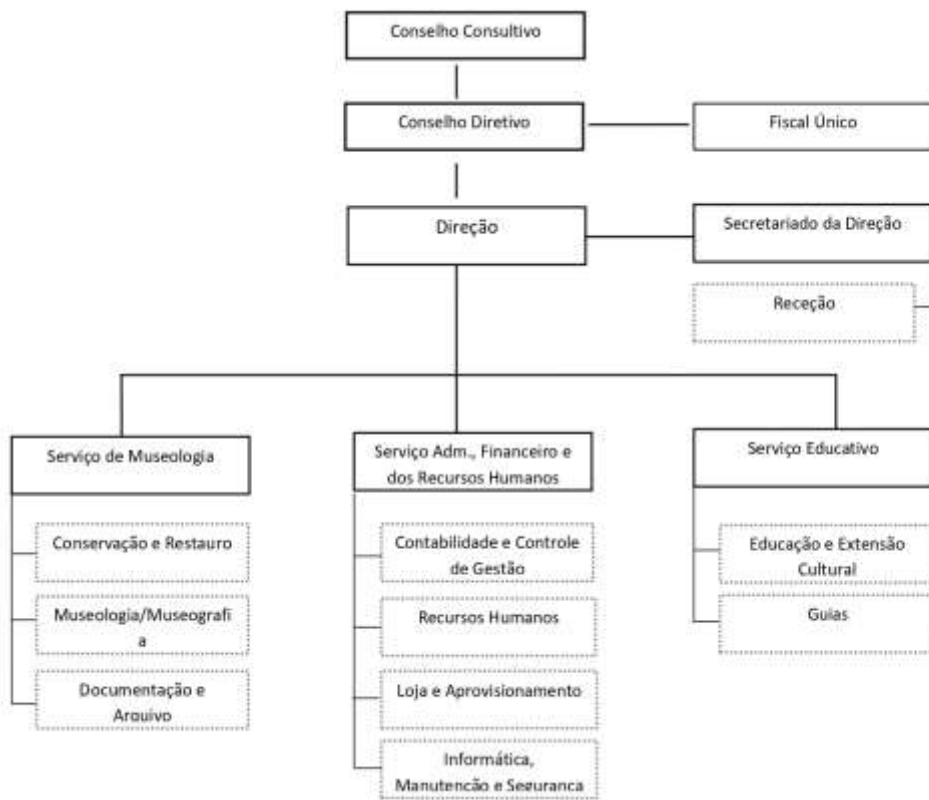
Conselho Consultivo

Conselho Diretivo

Fiscal Único

Direção

Secretariado da Direção

Receção

Serviço de Museologia

Conservação e Restauro

Museologia/Museografi a

Documentação e Arquivo

Serviço Adm., Financeiro e dos Recursos Humanos

Contabilidade e Controle de Gestão

Recursos Humanos

Loja e Aprovisionamento

Informática, Manutenção e Segurança

Serviço Educativo

Educação e Extensão Cultural

Guias